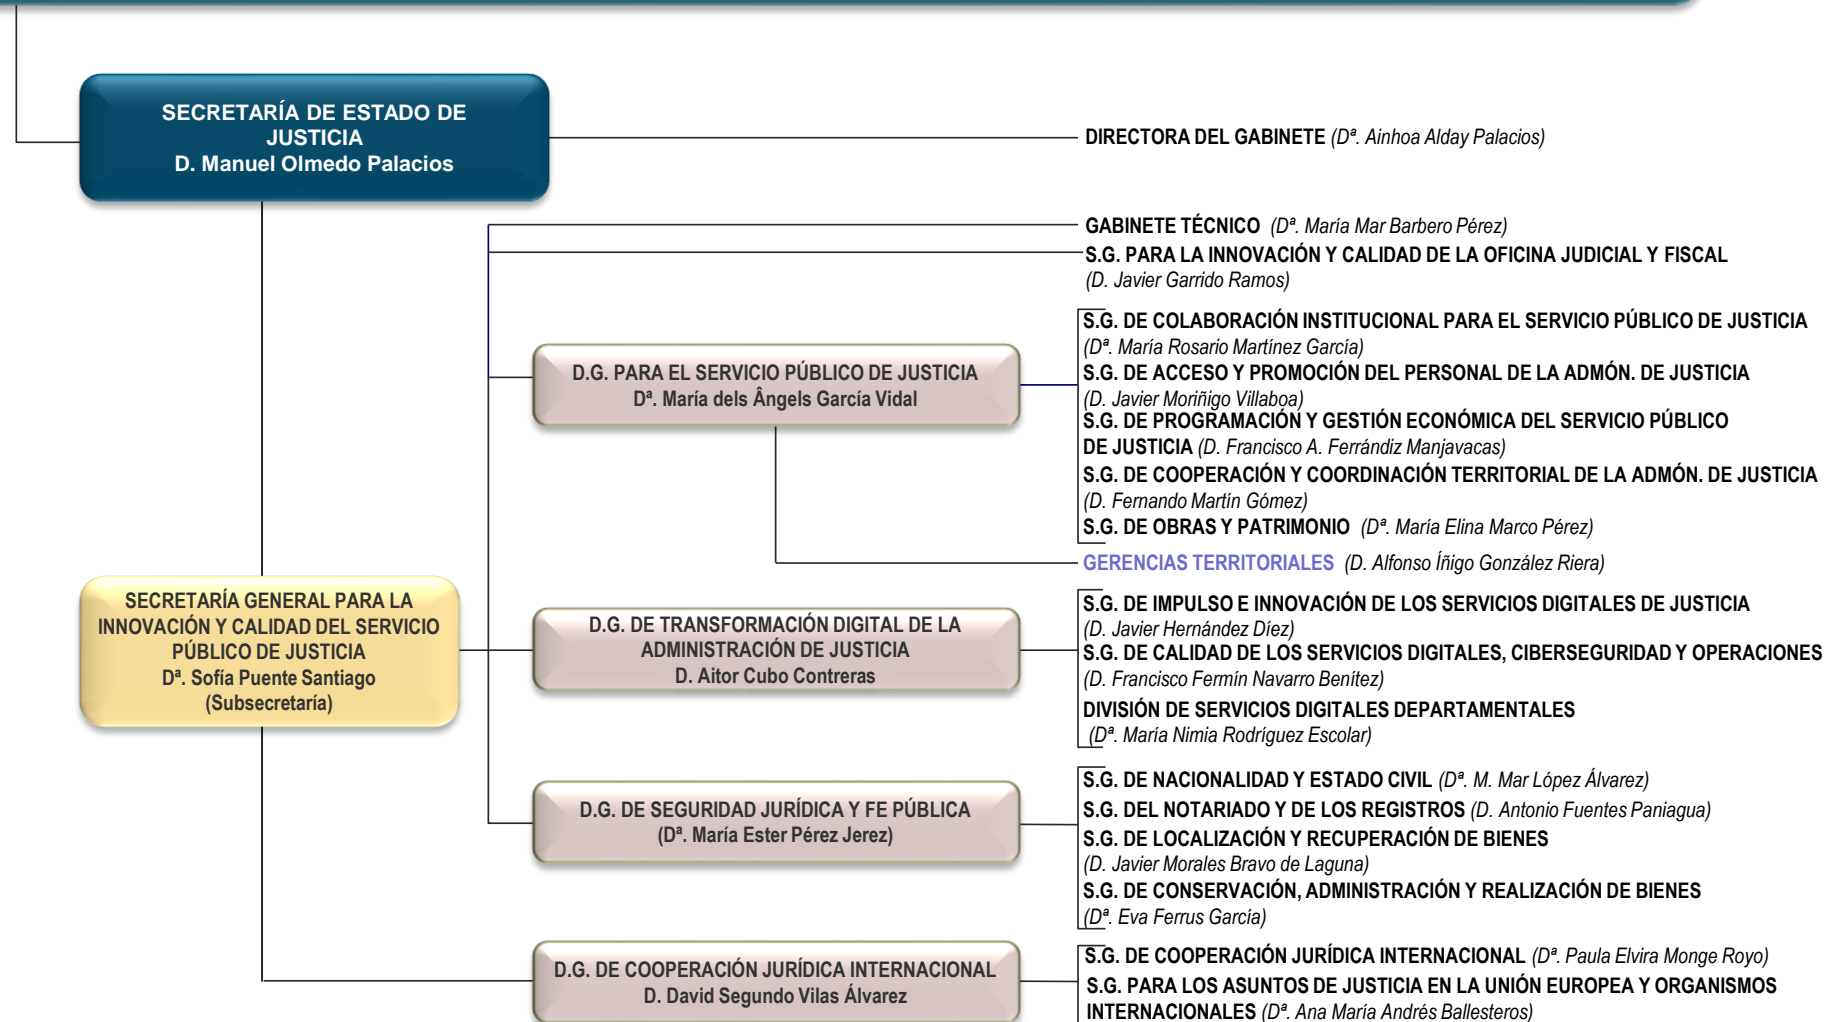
SECRETARÍA DE ESTADO DE JUSTICIA
D. Manuel Olmedo Palacios

DIRECTORA DEL GABINETE (Dª. Ainhoa Alday Palacios)

GABINETE TÉCNICO (Dª. María Mar Barbero Pérez)

S.G. PARA LA INNOVACIÓN Y CALIDAD DE LA OFICINA JUDICIAL Y FISCAL (D. Javier Garrido Ramos)

D.G. PARA EL SERVICIO PÚBLICO DE JUSTICIA
Dª. María dels Àngels García Vidal

S.G. DE COLABORACIÓN INSTITUCIONAL PARA EL SERVICIO PÚBLICO DE JUSTICIA (Dª. María Rosario Martínez García)
S.G. DE ACCESO Y PROMOCIÓN DEL PERSONAL DE LA ADMÓN. DE JUSTICIA (D. Javier Moriñigo Villaboa)
S.G. DE PROGRAMACIÓN Y GESTIÓN ECONÓMICA DEL SERVICIO PÚBLICO DE JUSTICIA (D. Francisco A. Ferrándiz Manjavacas)
S.G. DE COOPERACIÓN Y COORDINACIÓN TERRITORIAL DE LA ADMÓN. DE JUSTICIA (D. Fernando Martín Gómez)
S.G. DE OBRAS Y PATRIMONIO (Dª. María Elina Marco Pérez)

GERENCIAS TERRITORIALES (D. Alfonso Íñigo González Riera)

SECRETARÍA GENERAL PARA LA INNOVACIÓN Y CALIDAD DEL SERVICIO PÚBLICO DE JUSTICIA
Dª. Sofía Puente Santiago
(Subsecretaría)

D.G. DE TRANSFORMACIÓN DIGITAL DE LA ADMINISTRACIÓN DE JUSTICIA
D. Aitor Cubo Contreras

S.G. DE IMPULSO E INNOVACIÓN DE LOS SERVICIOS DIGITALES DE JUSTICIA (D. Javier Hernández Díez)
S.G. DE CALIDAD DE LOS SERVICIOS DIGITALES, CIBERSEGURIDAD Y OPERACIONES (D. Francisco Fermín Navarro Benítez)
DIVISIÓN DE SERVICIOS DIGITALES DEPARTAMENTALES (Dª. María Nimia Rodríguez Escolar)

D.G. DE SEGURIDAD JURÍDICA Y FE PÚBLICA
(Dª. María Ester Pérez Jerez)

S.G. DE NACIONALIDAD Y ESTADO CIVIL (Dª. M. Mar López Álvarez)
S.G. DEL NOTARIADO Y DE LOS REGISTROS (D. Antonio Fuentes Paniagua)
S.G. DE LOCALIZACIÓN Y RECUPERACIÓN DE BIENES (D. Javier Morales Bravo de Laguna)
S.G. DE CONSERVACIÓN, ADMINISTRACIÓN Y REALIZACIÓN DE BIENES (Dª. Eva Ferrus García)

D.G. DE COOPERACIÓN JURÍDICA INTERNACIONAL
D. David Segundo Vilas Álvarez

S.G. DE COOPERACIÓN JURÍDICA INTERNACIONAL (Dª. Paula Elvira Monge Royo)
S.G. PARA LOS ASUNTOS DE JUSTICIA EN LA UNIÓN EUROPEA Y ORGANISMOS INTERNACIONALES (Dª. Ana María Andrés Ballesteros)